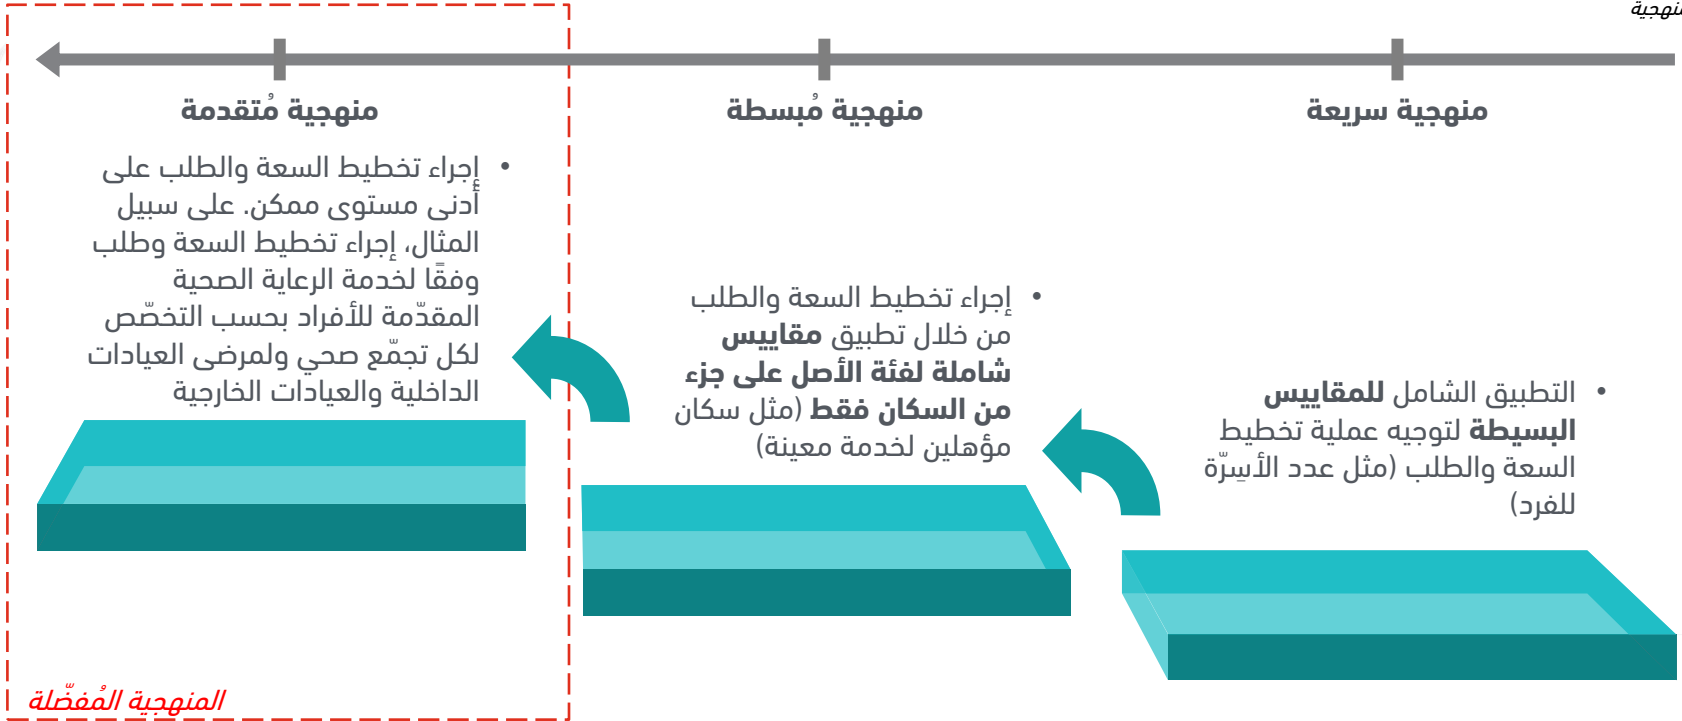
منهجية

منهجية سريعة

• التطبيق الشامل **للمقاييس البسيطة** لتوجيه عملية تخطيط السعة والطلب (مثل عدد الأسِرّة للفرد)

منهجية مُبسطة

• إجراء تخطيط السعة والطلب من خلال تطبيق **مقاييس شاملة لفئة الأصل على جزء من السكان فقط** (مثل سكان مؤهلين لخدمة معينة)

منهجية مُتقدمة

• إجراء تخطيط السعة والطلب على أدنى مستوى ممكن. على سبيل المثال، إجراء تخطيط السعة وطلب وفقًا لخدمة الرعاية الصحية المقدّمة للأفراد بحسب التخصّص لكل تجمّع صحي ولمرضى العيادات الداخلية والعيادات الخارجية

المنهجية المُفضّلة